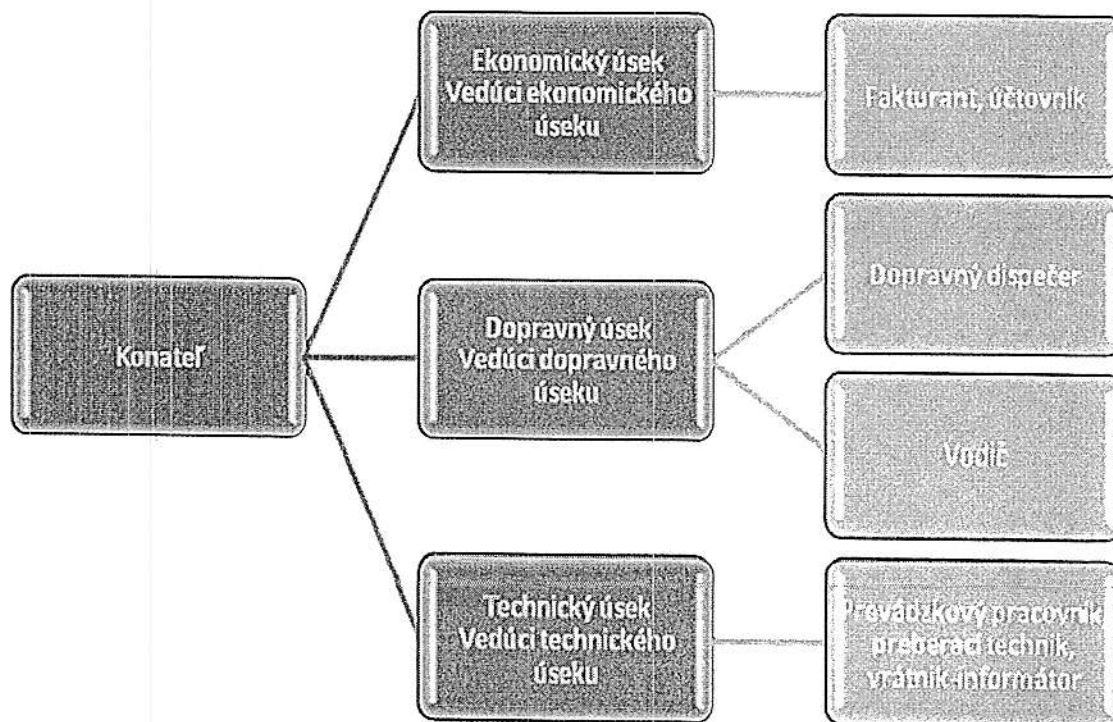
Konateľ

Ekonomický úsek Vedúci ekonomického úseku

Fakturant, účtovník

Dopravný úsek Vedúci dopravného úseku

Dopravný dispečer

Vodič

Technický úsek Vedúci technického úseku

Prevádzkový pracovník preberací technik, vrátnik-informátor